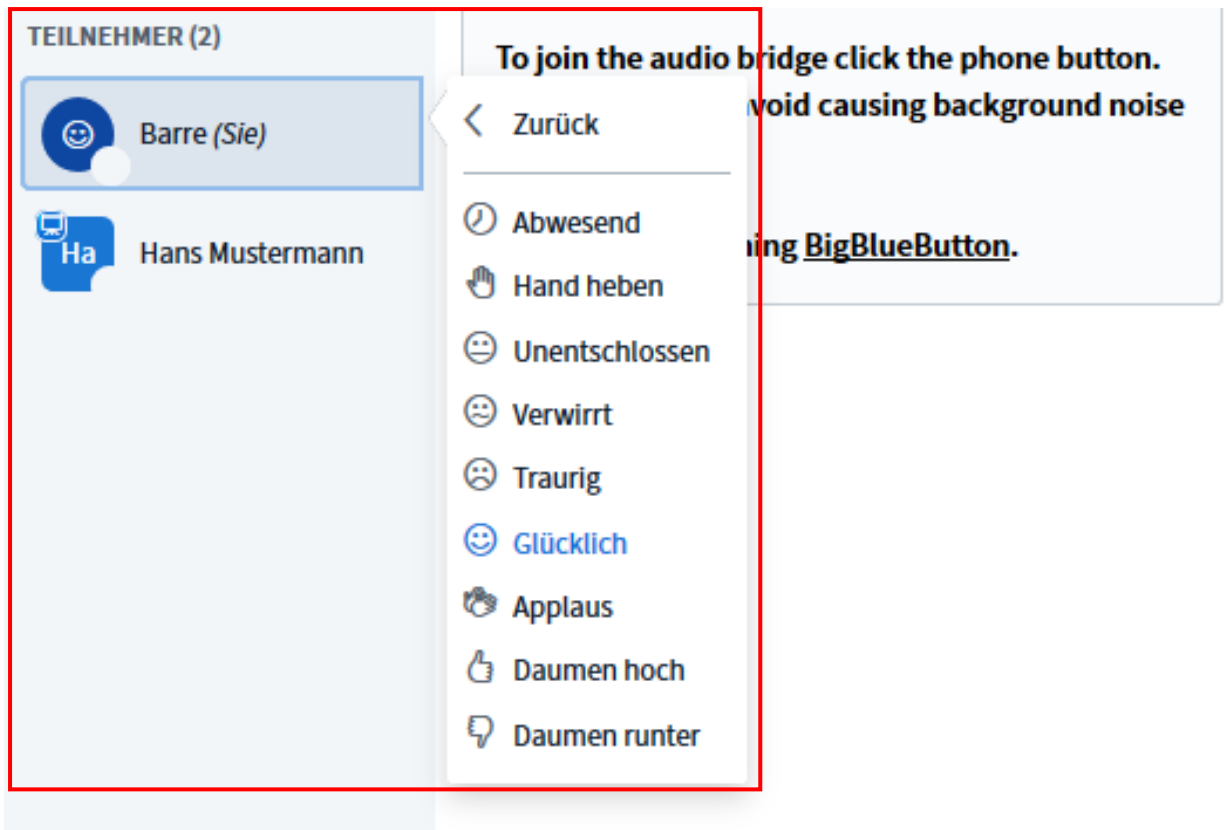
TEILNEHMER (2)

Barre (Sie)

Ha Hans Mustermann

Zurück

Abwesend
Hand heben
Unentschlossen
Verwirrt
Traurig
Glücklich
Applaus
Daumen hoch
Daumen runter

To join the audio bridge click the phone button. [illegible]void causing background noise

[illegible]ing BigBlueButton.